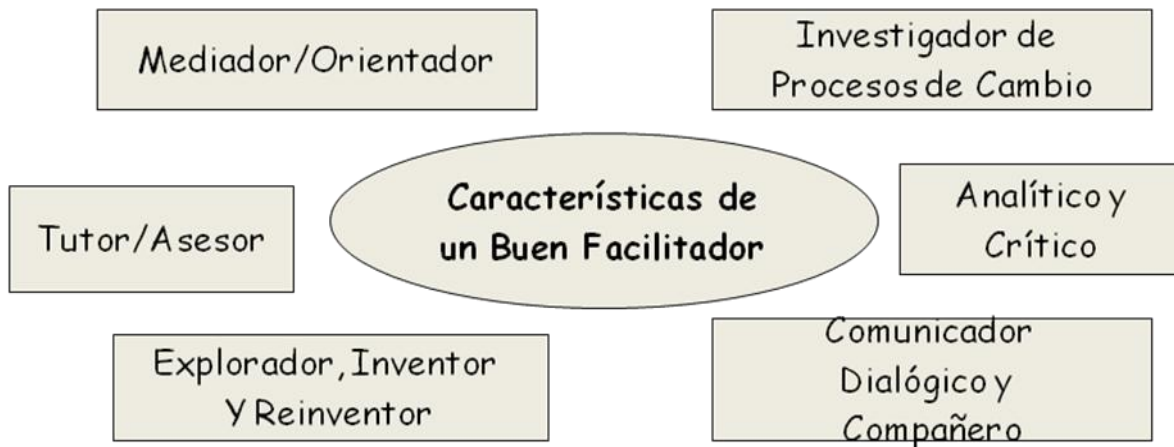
Mediador/Orientador

Investigador de Procesos de Cambio

Características de un Buen Facilitador

Tutor/Asesor

Analítico y Crítico

Explorador, Inventor Y Reinventor

Comunicador Dialógico y Compañero